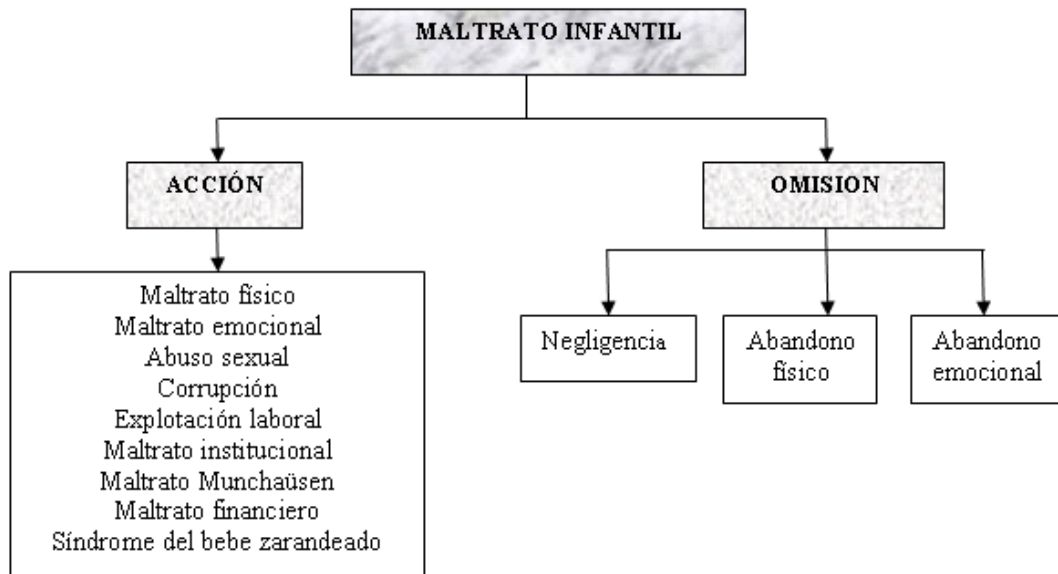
MALTRATO INFANTIL

ACCIÓN

Maltrato físico
Maltrato emocional
Abuso sexual
Corrupción
Explotación laboral
Maltrato institucional
Maltrato Munchaüsen
Maltrato financiero
Síndrome del bebe zarandeado

OMISION

Negligencia

Abandono físico

Abandono emocional